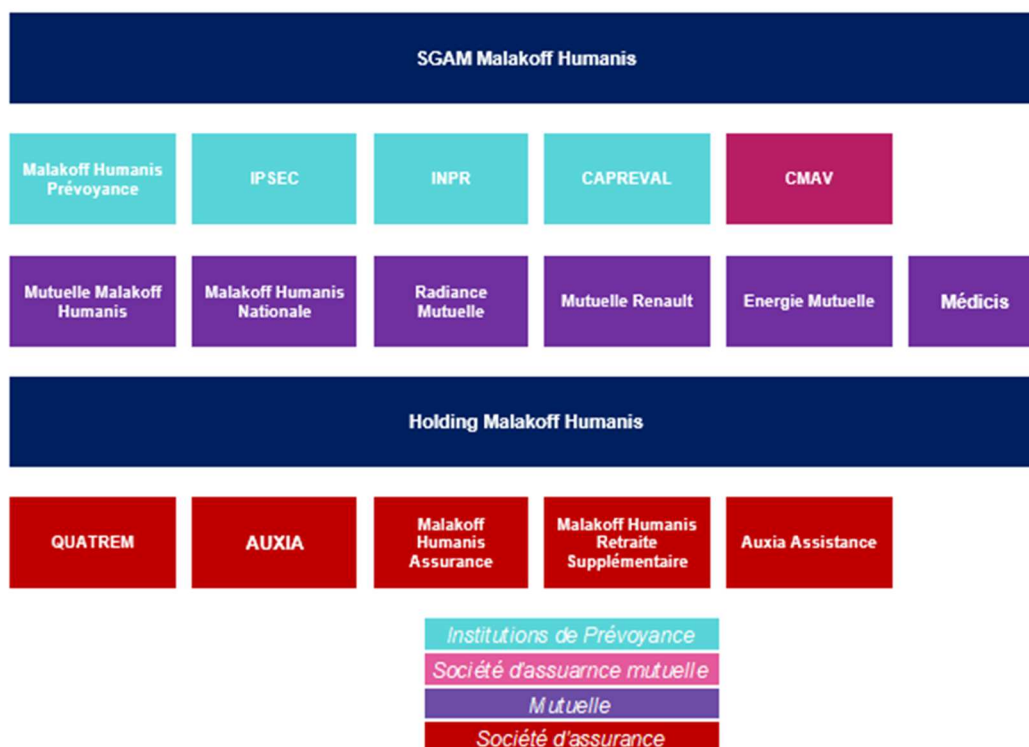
SGAM Malakoff Humanis

Malakoff Humanis Prévoyance

IPSEC

INPR

CAPREVAL

CMAV

Mutuelle Malakoff Humanis

Malakoff Humanis Nationale

Radiance Mutuelle

Mutuelle Renault

Energie Mutuelle

Médicis

Holding Malakoff Humanis

QUATREM

AUXIA

Malakoff Humanis Assurance

Malakoff Humanis Retraite Supplémentaire

Auxia Assistance

Institutions de Prévoyance

Société d'assuarnce mutuelle

Mutuelle

Société d'assurance